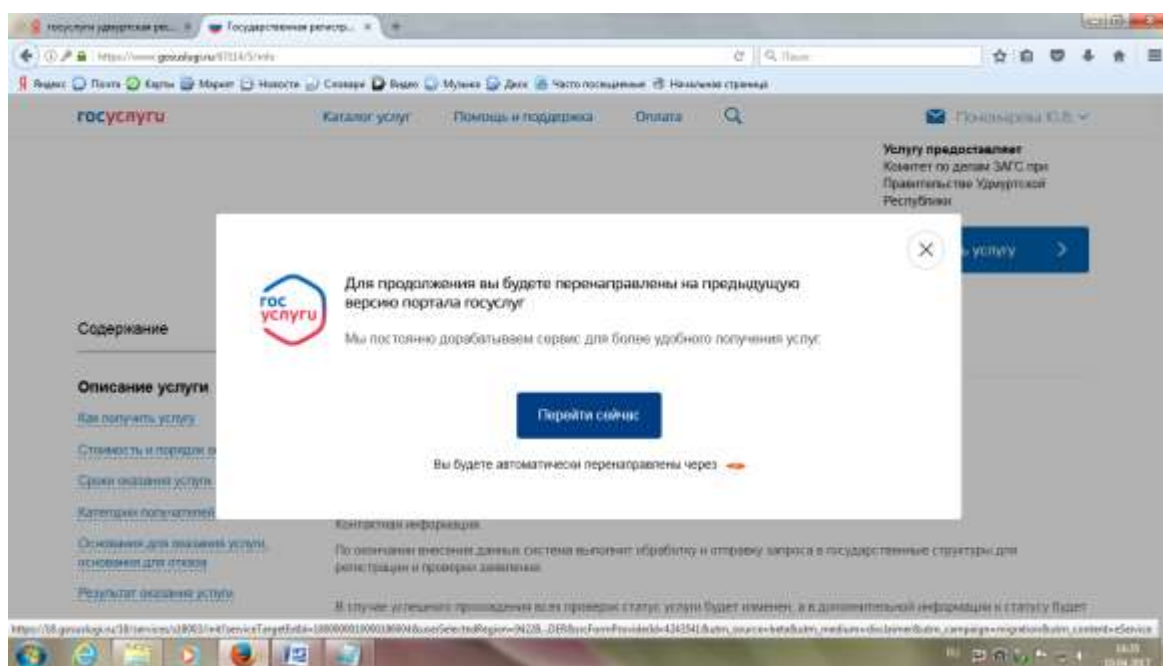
госуслуги удмуртская рес... × Государственная регистр... × +

https://www.gosuslugi.ru/97314/5/info

Яндекс Почта Карты Маркет Новости Словари Видео Музыка Диск Часто посещаемые Начальная страница

госуслуги Каталог услуг Помощь и поддержка Оплата Пономарева Ю.В.

Услугу предоставляет
Комитет по делам ЗАГС при Правительстве Удмуртской Республики

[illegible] услугу

гос услуги

Для продолжения вы будете перенаправлены на предыдущую версию портала госуслуг

Мы постоянно дорабатываем сервис для более удобного получения услуг.

Перейти сейчас

Вы будете автоматически перенаправлены через

Содержание

Описание услуги
Как получить услугу
Стоимость и порядок о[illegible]
Сроки оказания услуги
Категории получателей
Основания для оказания услуги, основания для отказа
Результат оказания услуги

Контактная информация.

По окончании внесения данных система выполнит обработку и отправку запроса в государственные структуры для регистрации и проверки заявления.

В случае успешного прохождения всех проверок статус услуги будет изменен, а в дополнительной информации к статусу будет

https://18.gosuslugi.ru/18/services/s18003/?ext?serviceTargetExtId=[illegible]&userSelectedRegion=94228...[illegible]

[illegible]